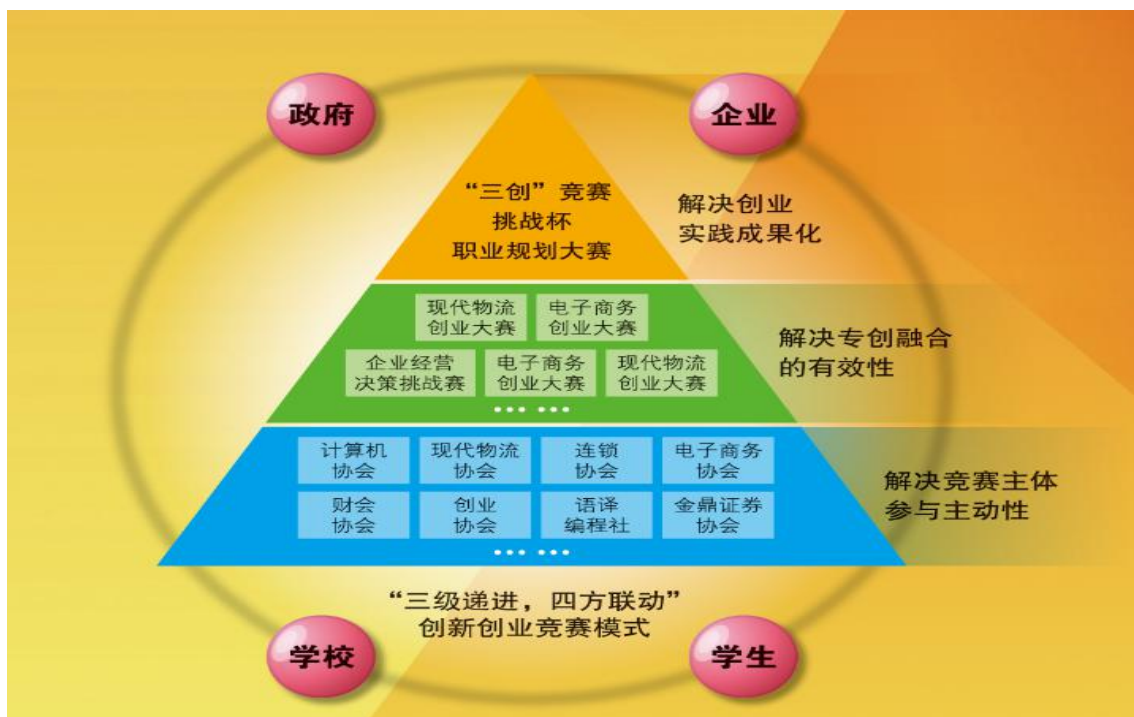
政府

企业

“三创”竞赛
挑战杯
职业规划大赛

解决创业
实践成果化

现代物流
创业大赛

电子商务
创业大赛

企业经营
决策挑战赛

电子商务
创业大赛

现代物流
创业大赛

……

解决专创融合
的有效性

计算机
协会

现代物流
协会

连锁
协会

电子商务
协会

财会
协会

创业
协会

语译
编程社

金鼎证券
协会

……

解决竞赛主体
参与主动性

“三级递进，四方联动”
创新创业竞赛模式

学校

学生